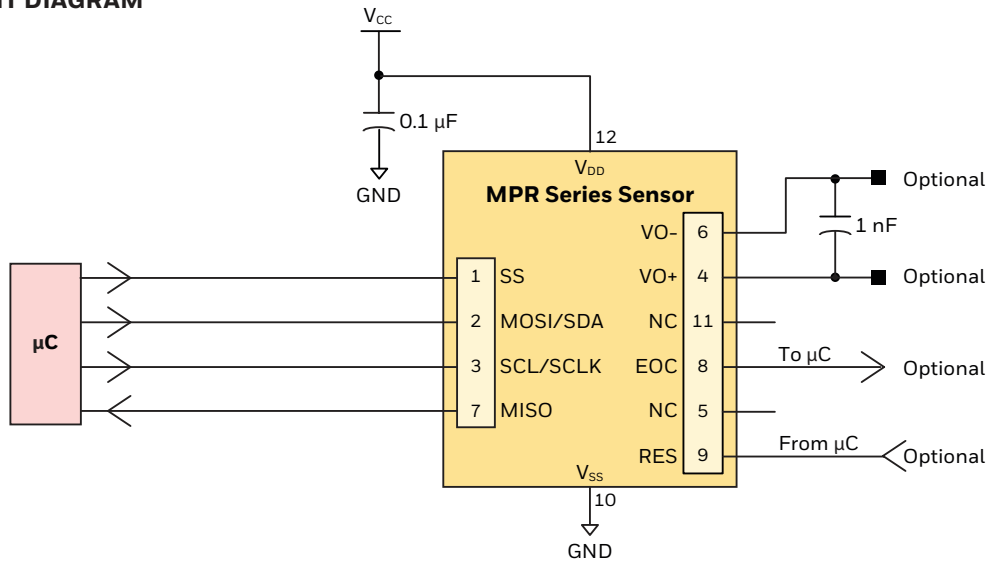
IT DIAGRAM

$V_{CC}$

0.1 µF

GND

12

$V_{DD}$

MPR Series Sensor

Optional

6 VO-

1 nF

4 VO+

Optional

µC

1 SS

2 MOSI/SDA

NC 11

3 SCL/SCLK

EOC 8

To µC

Optional

7 MISO

NC 5

RES 9

From µC

Optional

$V_{SS}$

10

GND